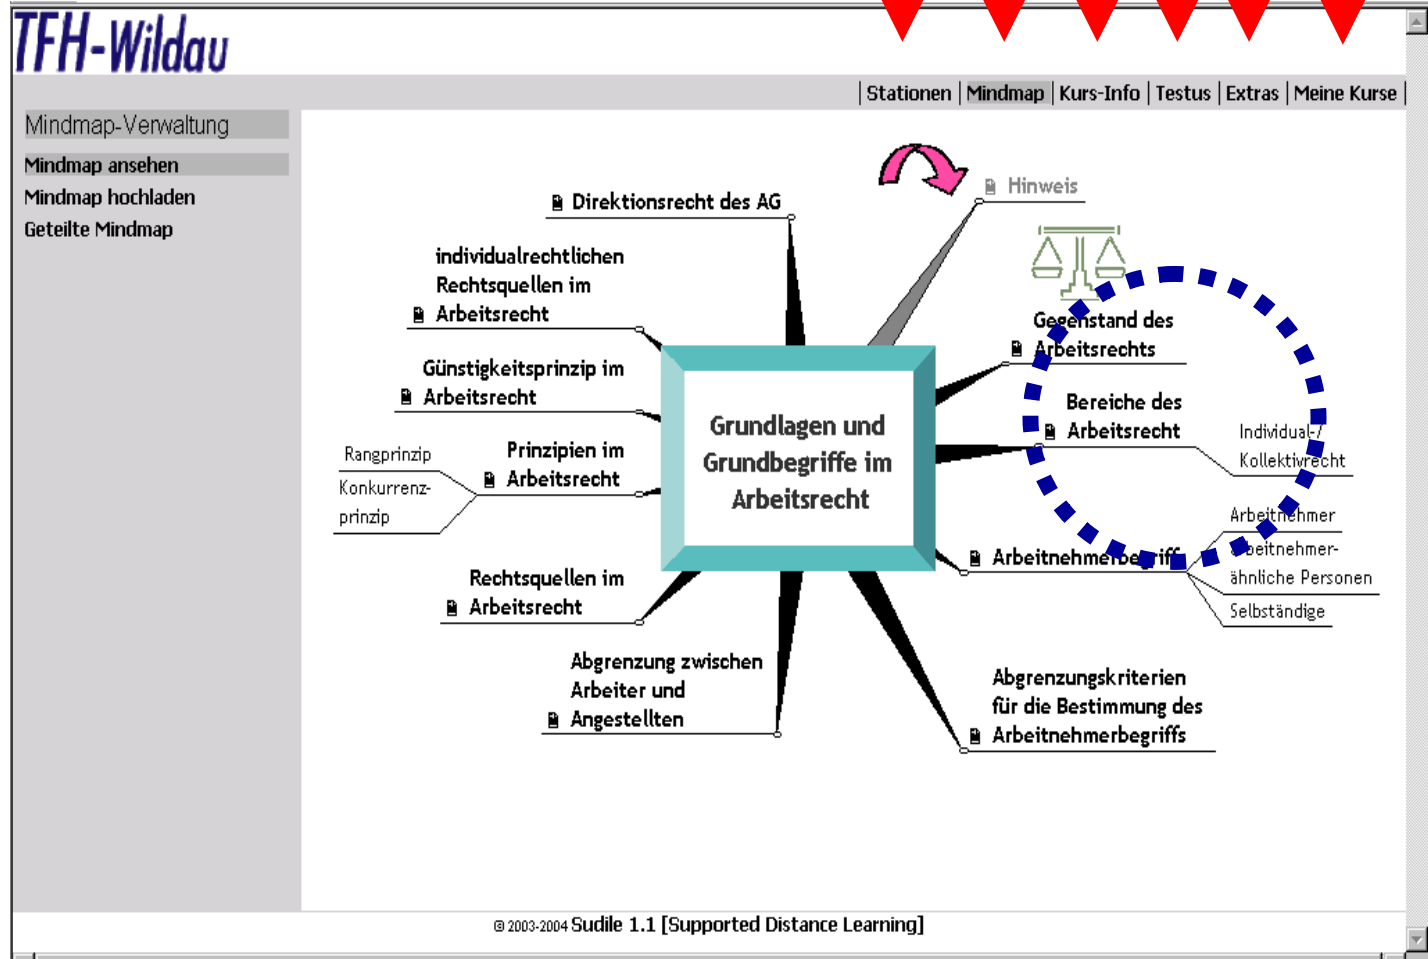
TFH-Wildau

| Stationen | Mindmap | Kurs-Info | Testus | Extras | Meine Kurse |

Mindmap-Verwaltung

Mindmap ansehen

Mindmap hochladen

Geteilte Mindmap

Hinweis

Direktionsrecht des AG

individualrechtlichen Rechtsquellen im Arbeitsrecht

Günstigkeitsprinzip im Arbeitsrecht

Rangprinzip

Konkurrenzprinzip

Prinzipien im Arbeitsrecht

Grundlagen und Grundbegriffe im Arbeitsrecht

Gegenstand des Arbeitsrechts

Bereiche des Arbeitsrecht

Individual-/ Kollektivrecht

Arbeitnehmer

Arbeitnehmerbegriff

Arbeitnehmerähnliche Personen

Selbständige

Rechtsquellen im Arbeitsrecht

Abgrenzung zwischen Arbeiter und Angestellten

Abgrenzungskriterien für die Bestimmung des Arbeitnehmerbegriffs

© 2003-2004 Sudile 1.1 [Supported Distance Learning]